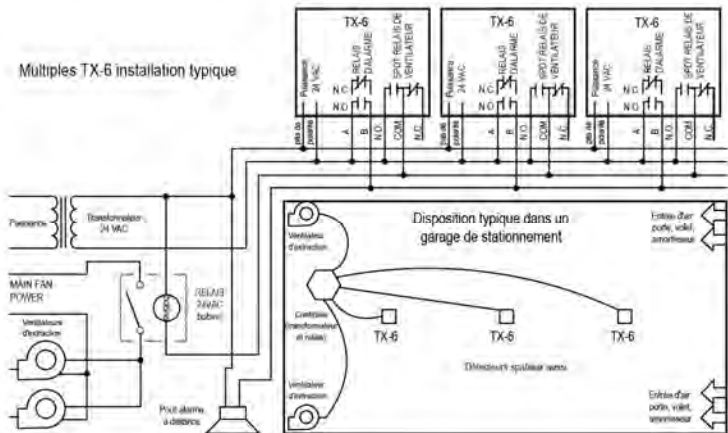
Multiples TX-6 installation typique

TX-6
Puissance 24 VAC
RELAIS D'ALARME
SPDT RELAIS DE VENTILATEUR
N.C
N.O
pas de poarte
A
B
N.O.
COM
N.C

TX-6
Puissance 24 VAC
RELAIS D'ALARME
SPDT RELAIS DE VENTILATEUR
N.C
N.O
pas de poarte
A
B
N.O.
COM
N.C

TX-6
Puissance 24 VAC
RELAIS D'ALARME
SPDT RELAIS DE VENTILATEUR
N.C
N.O
pas de poarte
A
B
N.O.
COM
N.C

Puissance
Transformateur 24 VAC
MAIN FAN POWER
RELAIS 24VAC (bobine)
Ventilateurs d'extraction
Pour alarme à distance

Disposition typique dans un garage de stationnement
Ventilateurs d'extraction
Contrôleur (transformateur et relais)
Ventilateur d'extraction
TX-6
TX-6
TX-6
Détecteurs spatiaux aussi
Entrée d'air porte, volet, amortisseur
Entrée d'air porte, volet, amortisseur